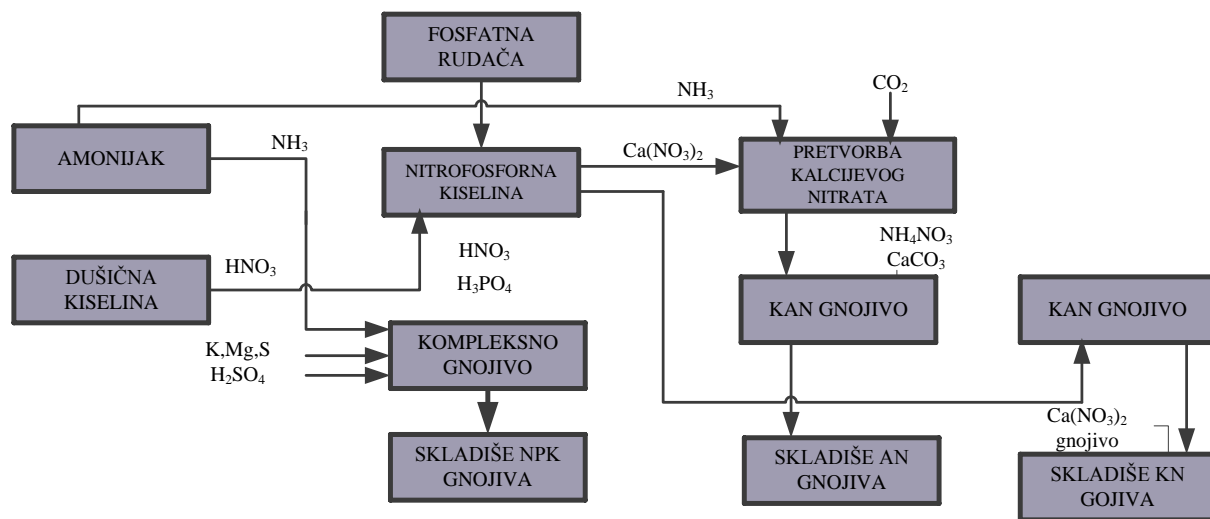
FOSFATNA RUDAČA

$NH_3$

$CO_2$

AMONIJAK

$NH_3$

NITROFOSFORNA KISELINA

$Ca(NO_3)_2$

PRETVORBA KALCIJEVOG NITRATA

$NH_4NO_3$
$CaCO_3$

DUŠIČNA KISELINA

$HNO_3$

$HNO_3$

$H_3PO_4$

KAN GNOJIVO

KAN GNOJIVO

K,Mg,S
$H_2SO_4$

KOMPLEKSNO GNOJIVO

$Ca(NO_3)_2$
gnojivo

SKLADIŠE NPK GNOJIVA

SKLADIŠE AN GNOJIVA

SKLADIŠE KN GOJIVA